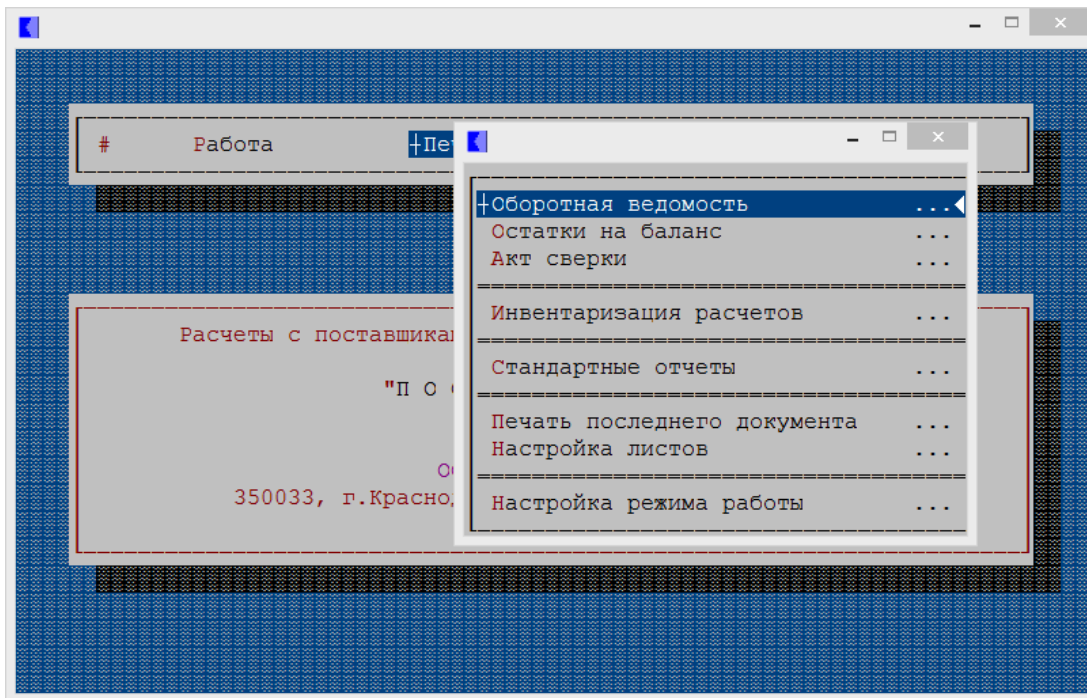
# Работа Печ

Оборотная ведомость ...
Остатки на баланс ...
Акт сверки ...
Инвентаризация расчетов ...
Стандартные отчеты ...
Печать последнего документа ...
Настройка листов ...
Настройка режима работы ...

Расчеты с поставщикам

"П О

О

350033, г.Красно